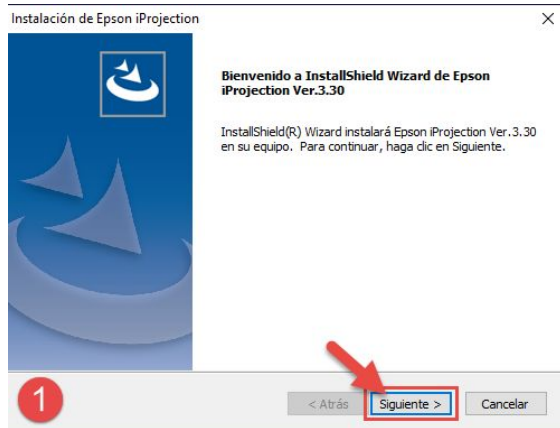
Instalación de Epson iProjection

×

Bienvenido a InstallShield Wizard de Epson iProjection Ver.3.30

InstallShield(R) Wizard instalará Epson iProjection Ver.3.30 en su equipo. Para continuar, haga clic en Siguiente.

1

< Atrás

Siguiente >

Cancelar